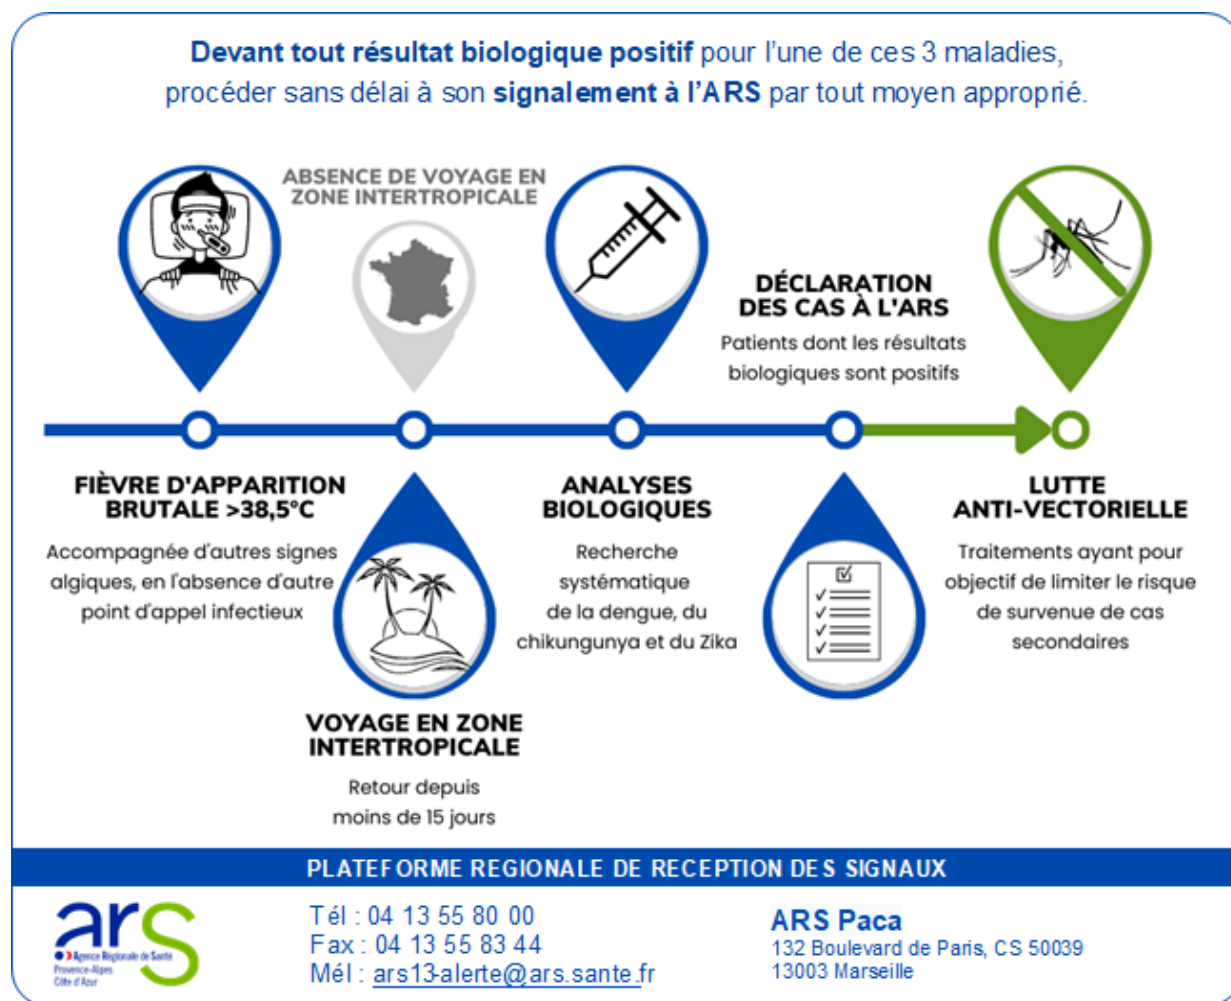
**Devant tout résultat biologique positif** pour l'une de ces 3 maladies, procéder sans délai à son **signalement à l'ARS** par tout moyen approprié.

ABSENCE DE VOYAGE EN ZONE INTERTROPICALE

DÉCLARATION DES CAS À L'ARS

Patients dont les résultats biologiques sont positifs

FIÈVRE D'APPARITION BRUTALE >38,5°C

Accompagnée d'autres signes algiques, en l'absence d'autre point d'appel infectieux

ANALYSES BIOLOGIQUES

Recherche systématique de la dengue, du chikungunya et du Zika

LUTTE ANTI-VECTORIELLE

Traitements ayant pour objectif de limiter le risque de survenue de cas secondaires

VOYAGE EN ZONE INTERTROPICALE

Retour depuis moins de 15 jours

PLATEFORME REGIONALE DE RECEPTION DES SIGNAUX

ars
Agence Régionale de Santé
Provence-Alpes Côte d'Azur

Tél : 04 13 55 80 00
Fax : 04 13 55 83 44
Mél : ars13-alerte@ars.sante.fr

ARS Paca
132 Boulevard de Paris, CS 50039
13003 Marseille